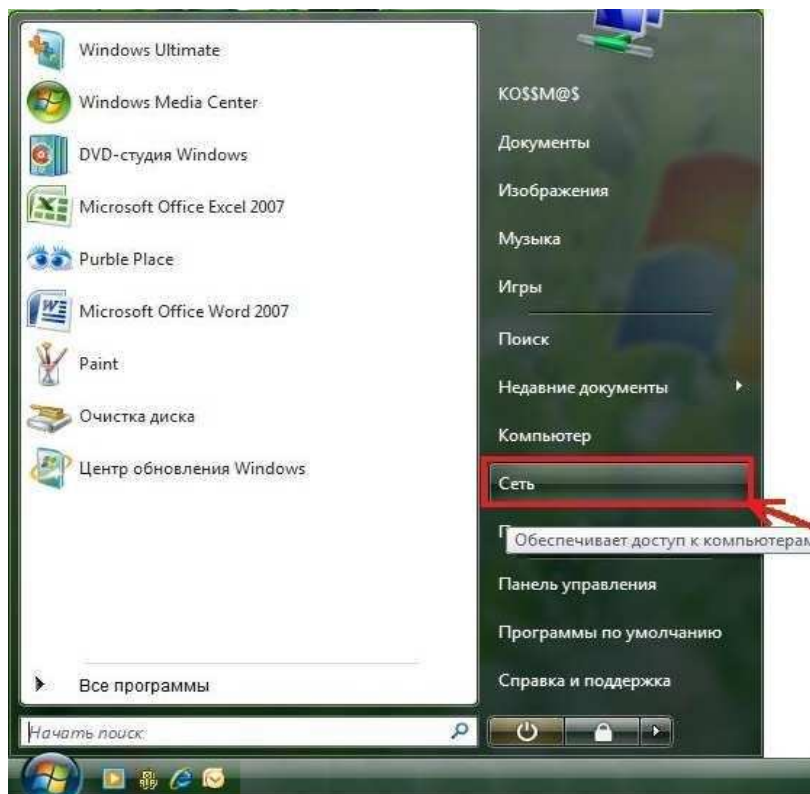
Windows Ultimate
Windows Media Center
DVD-студия Windows
Microsoft Office Excel 2007
Purble Place
Microsoft Office Word 2007
Paint
Очистка диска
Центр обновления Windows

Все программы

Начать поиск

KO$$M@$
Документы
Изображения
Музыка
Игры
Поиск
Недавние документы
Компьютер
Сеть
П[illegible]
Обеспечивает доступ к компьютерам
Панель управления
Программы по умолчанию
Справка и поддержка